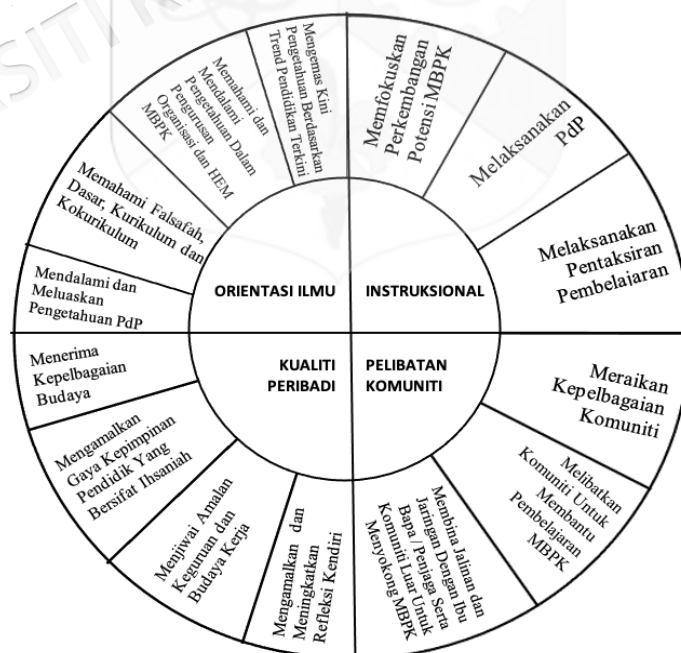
ORIENTASI ILMU

Mendalami dan Meluaskan Pengetahuan PdP

Memahami Falsafah, Dasar, Kurikulum dan Kokurikulum

Memahami dan Mendalami Pengetahuan Dalam Pengurusan Organisasi dan HEM MBPK

Mengemas Kini Pengetahuan Berdasarkan Trend Pendidikan Terkini

INSTRUKSIONAL

Memfokuskan Perkembangan Potensi MBPK

Melaksanakan PdP

Melaksanakan Pentaksiran Pembelajaran

PELIBATAN KOMUNITI

Meraikan Kepelbagaian Komuniti

Melibatkan Komuniti Untuk Membantu Pembelajaran MBPK

Membina Jalinan dan Jaringan Dengan Ibu Bapa / Penjaga Serta Komuniti Luar Untuk Menyokong MBPK

KUALITI PERIBADI

Mengamalkan dan Meningkatkan Refleksi Kendiri

Menjiwai Amalan Keguruan dan Budaya Kerja

Mengamalkan Gaya Kepimpinan Pendidik Yang Bersifat Ihsaniah

Menerima Kepelbagaian Budaya